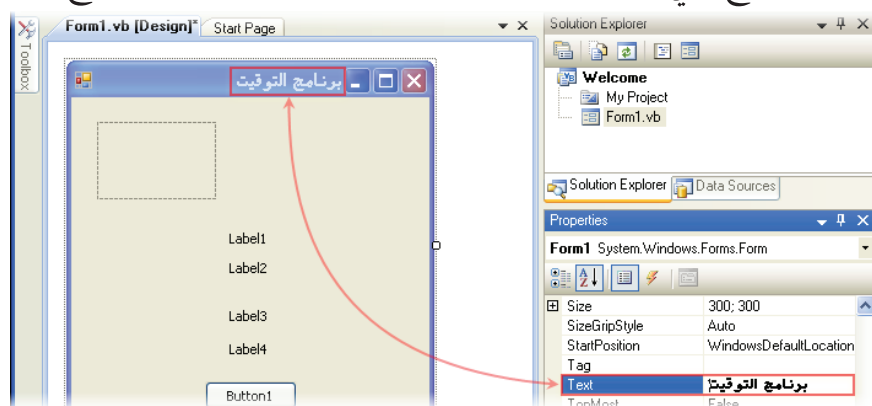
Toolbox

Form1.vb [Design]* Start Page

برنامج التوقيت

Label1

Label2

Label3

Label4

Button1

Solution Explorer

Welcome

My Project

Form1.vb

Solution Explorer Data Sources

Properties

Form1 System.Windows.Forms.Form

| | |
|---|---|
| Size | 300; 300 |
| SizeGripStyle | Auto |
| StartPosition | WindowsDefaultLocation |
| Tag | |
| Text | برنامج التوقيت |
| TopMost | False |